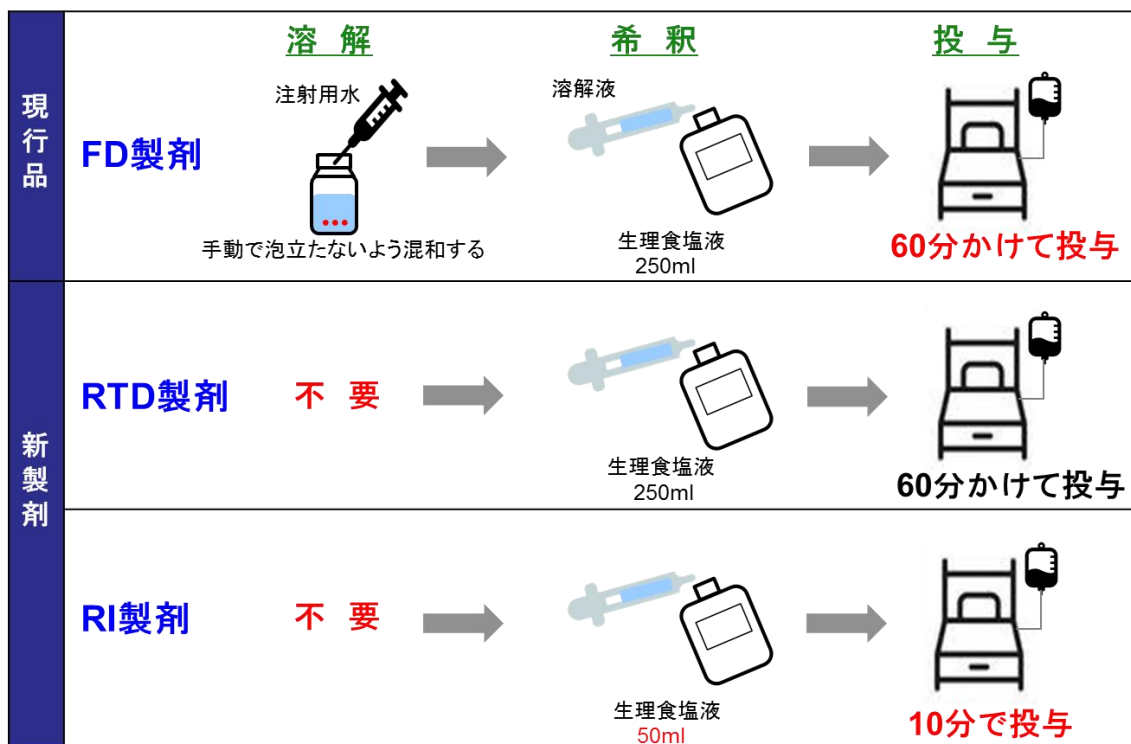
| | | 溶 解 | 希 釈 | 投 与 |
|---|---|---|---|---|
| 現行品 | FD製剤 | 注射用水<br>手動で泡立たないよう混和する | 溶解液<br>生理食塩液<br>250ml | 60分かけて投与 |
| 新製剤 | RTD製剤 | 不 要 | 生理食塩液<br>250ml | 60分かけて投与 |
| 新製剤 | RI製剤 | 不 要 | 生理食塩液<br>50ml | 10分で投与 |